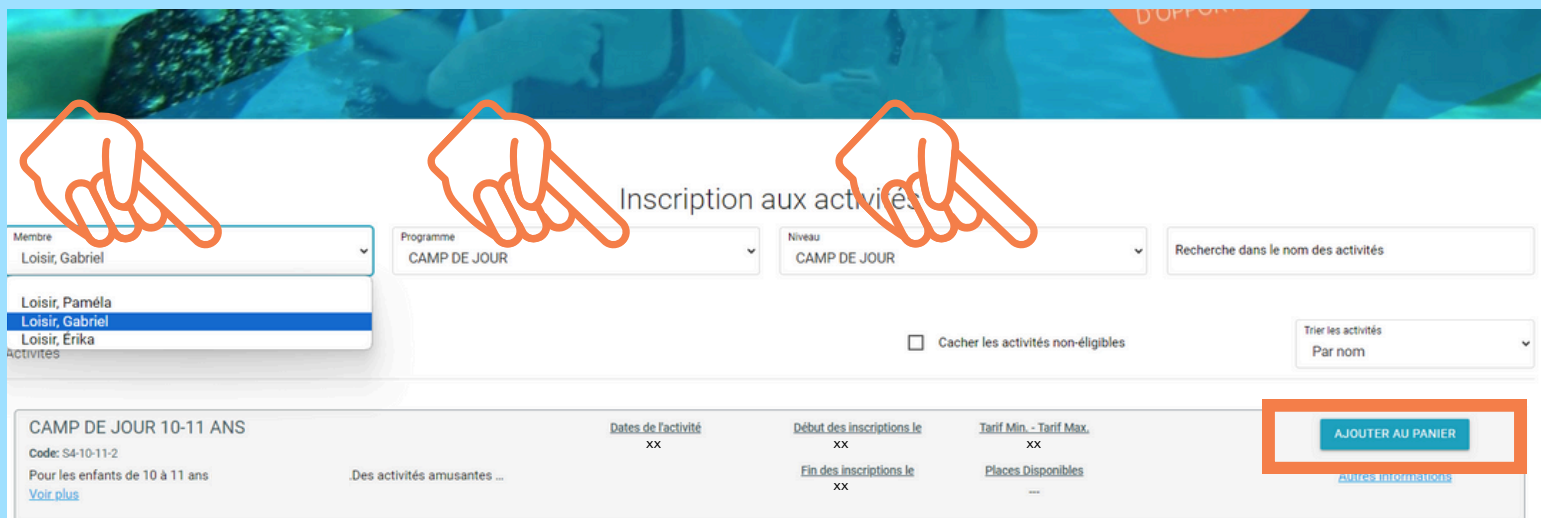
D'OPPORT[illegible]

Inscription aux activités

Membre
Loisir, Gabriel

Loisir, Paméla
Loisir, Gabriel
Loisir, Érika

Programme
CAMP DE JOUR

Niveau
CAMP DE JOUR

Recherche dans le nom des activités

Activités

Cacher les activités non-éligibles

Trier les activités
Par nom

CAMP DE JOUR 10-11 ANS
Code: S4-10-11-2
Pour les enfants de 10 à 11 ans .Des activités amusantes ...
Voir plus

Dates de l'activité
xx

Début des inscriptions le
xx

Fin des inscriptions le
xx

Tarif Min. - Tarif Max.
xx

Places Disponibles
---

AJOUTER AU PANIER

Autres informations